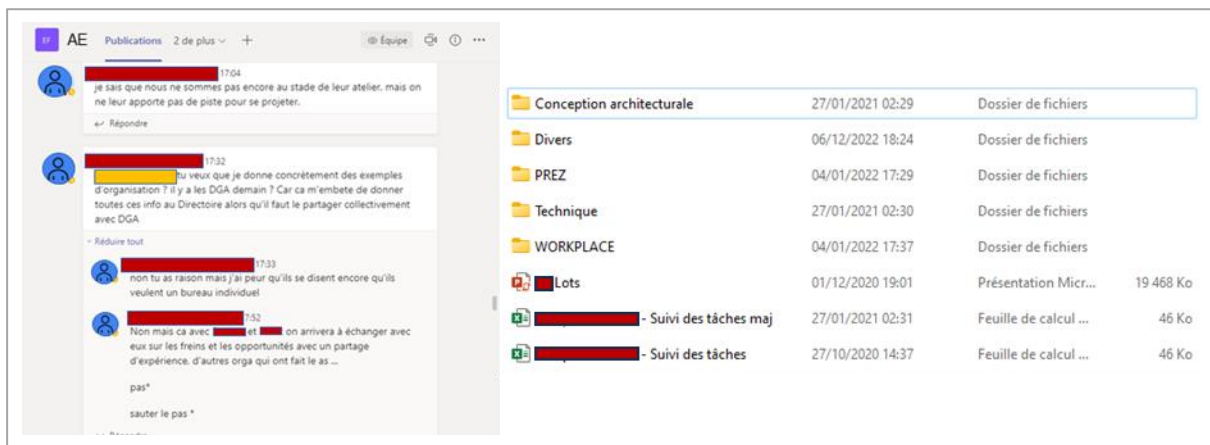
EF AE Publications 2 de plus + Équipe

17:04
je sais que nous ne sommes pas encore au stade de leur atelier, mais on ne leur apporte pas de piste pour se projeter.

Répondre

17:32
tu veux que je donne concrètement des exemples d'organisation ? il y a les DGA demain ? Car ca m'embete de donner toutes ces info au Directoire alors qu'il faut le partager collectivement avec DGA

Réduire tout

17:33
non tu as raison mais j'ai peur qu'ils se disent encore qu'ils veulent un bureau individuel

7:52
Non mais ca avec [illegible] et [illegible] on arrivera à échanger avec eux sur les freins et les opportunités avec un partage d'expérience. d'autres orga qui ont fait le as ...

pas*

sauter le pas *

| | | | |
|---|---|---|---|
| Conception architecturale | 27/01/2021 02:29 | Dossier de fichiers | |
| Divers | 06/12/2022 18:24 | Dossier de fichiers | |
| PREZ | 04/01/2022 17:29 | Dossier de fichiers | |
| Technique | 27/01/2021 02:30 | Dossier de fichiers | |
| WORKPLACE | 04/01/2022 17:37 | Dossier de fichiers | |
| Lots | 01/12/2020 19:01 | Présentation Micr... | 19 468 Ko |
| - Suivi des tâches maj | 27/01/2021 02:31 | Feuille de calcul ... | 46 Ko |
| - Suivi des tâches | 27/10/2020 14:37 | Feuille de calcul ... | 46 Ko |